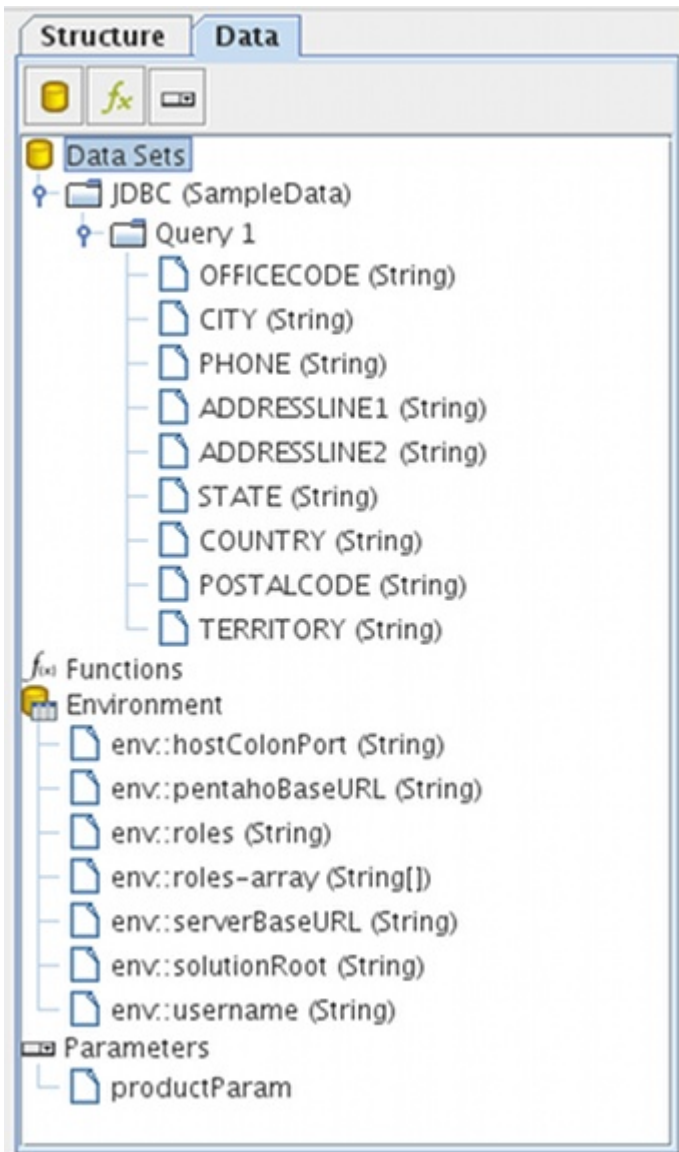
Structure
Data

Data Sets
JDBC (SampleData)
Query 1
OFFICECODE (String)
CITY (String)
PHONE (String)
ADDRESSLINE1 (String)
ADDRESSLINE2 (String)
STATE (String)
COUNTRY (String)
POSTALCODE (String)
TERRITORY (String)
Functions
Environment
env::hostColonPort (String)
env::pentahoBaseURL (String)
env::roles (String)
env::roles-array (String[])
env::serverBaseURL (String)
env::solutionRoot (String)
env::username (String)
Parameters
productParam